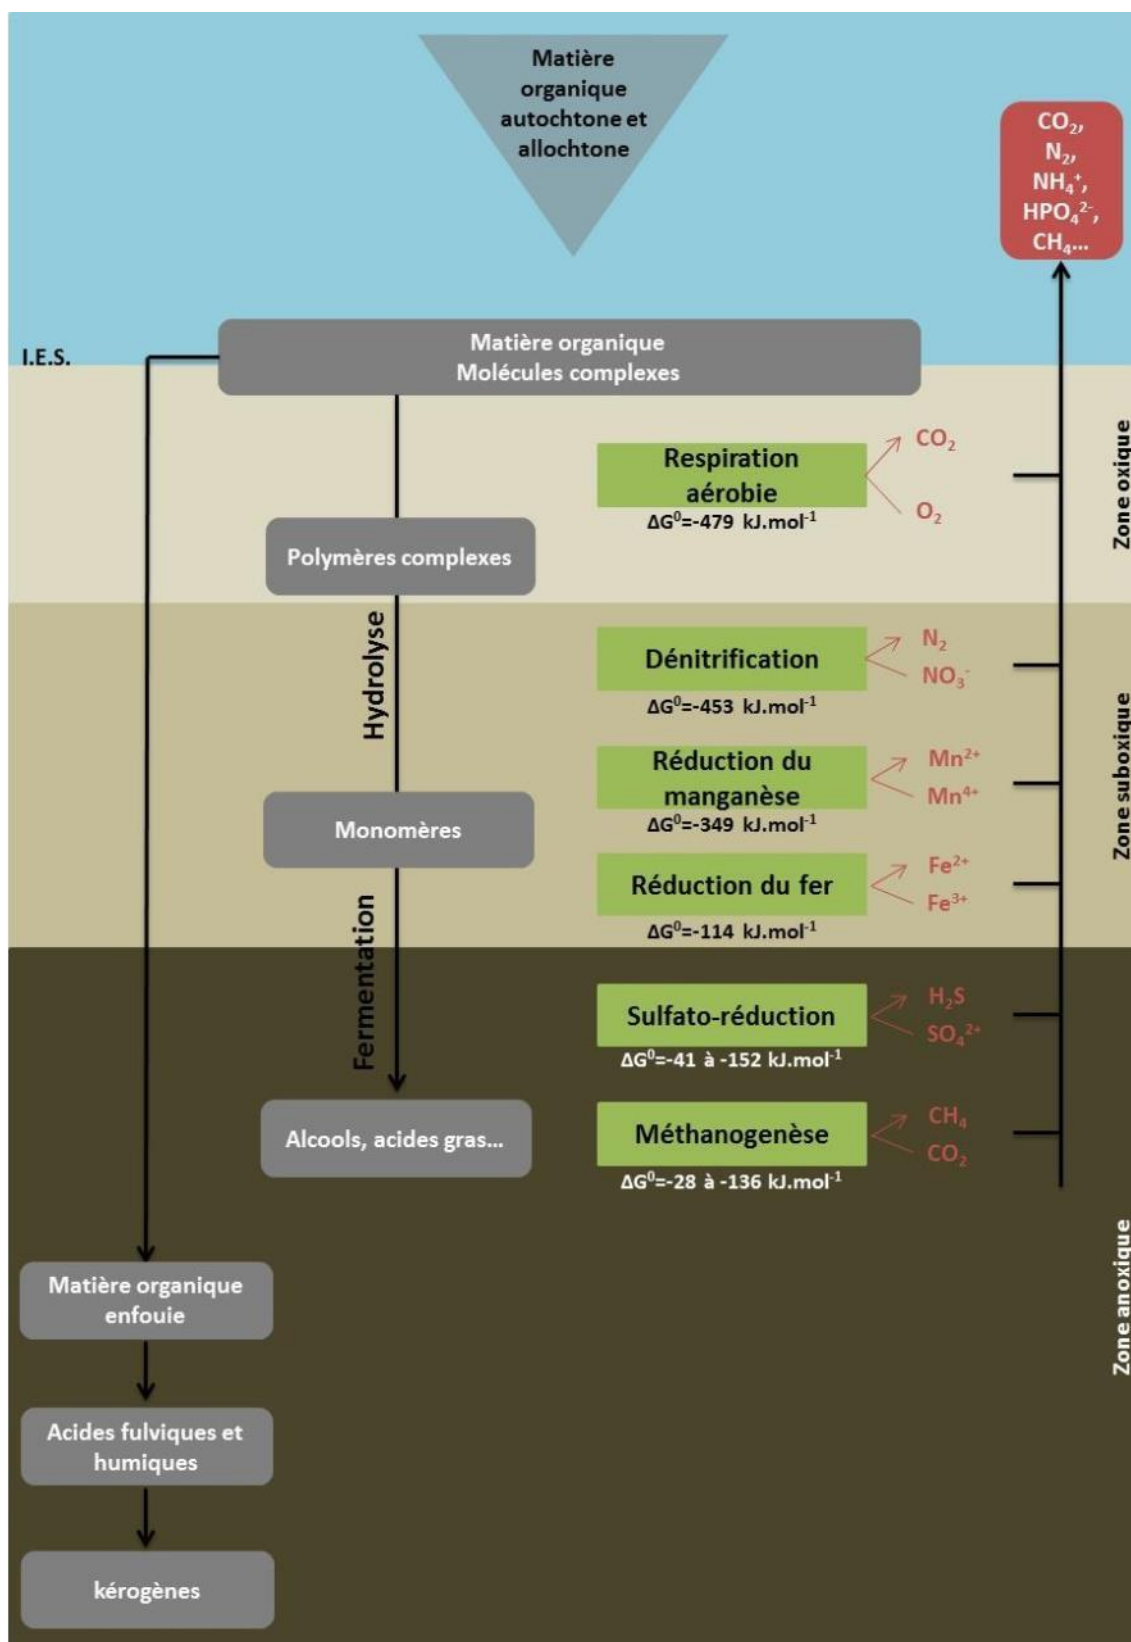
Matière organique autochtone et allochtone

$CO_2$, $N_2$, $NH_4^+$, $HPO_4^{2-}$, $CH_4$...

I.E.S.

Matière organique
Molécules complexes

Respiration aérobie
$\Delta G^0$=-479 kJ.mol$^{-1}$
$CO_2$
$O_2$

Zone oxique

Polymères complexes

Hydrolyse

Dénitrification
$\Delta G^0$=-453 kJ.mol$^{-1}$
$N_2$
$NO_3^-$

Réduction du manganèse
$\Delta G^0$=-349 kJ.mol$^{-1}$
$Mn^{2+}$
$Mn^{4+}$

Monomères

Réduction du fer
$\Delta G^0$=-114 kJ.mol$^{-1}$
$Fe^{2+}$
$Fe^{3+}$

Zone suboxique

Fermentation

Sulfato-réduction
$\Delta G^0$=-41 à -152 kJ.mol$^{-1}$
$H_2S$
$SO_4^{2+}$

Alcools, acides gras...

Méthanogenèse
$\Delta G^0$=-28 à -136 kJ.mol$^{-1}$
$CH_4$
$CO_2$

Zone anoxique

Matière organique enfouie

Acides fulviques et humiques

kérogènes